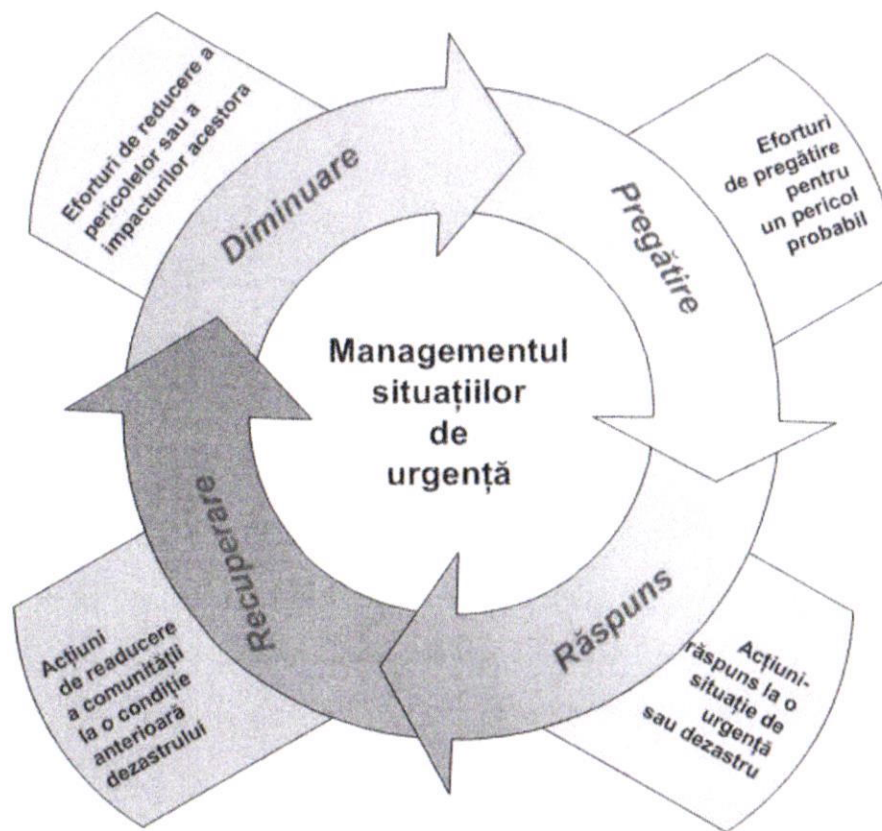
Eforturi de reducere a pericolelor sau a impacturilor acestora

Diminuare

Pregătire

Eforturi de pregătire pentru un pericol probabil

Managementul situațiilor de urgență

Recuperare

Acțiuni de readucere a comunității la o condiție anterioară dezastrului

Răspuns

Acțiuni-răspuns la o situație de urgență sau dezastru